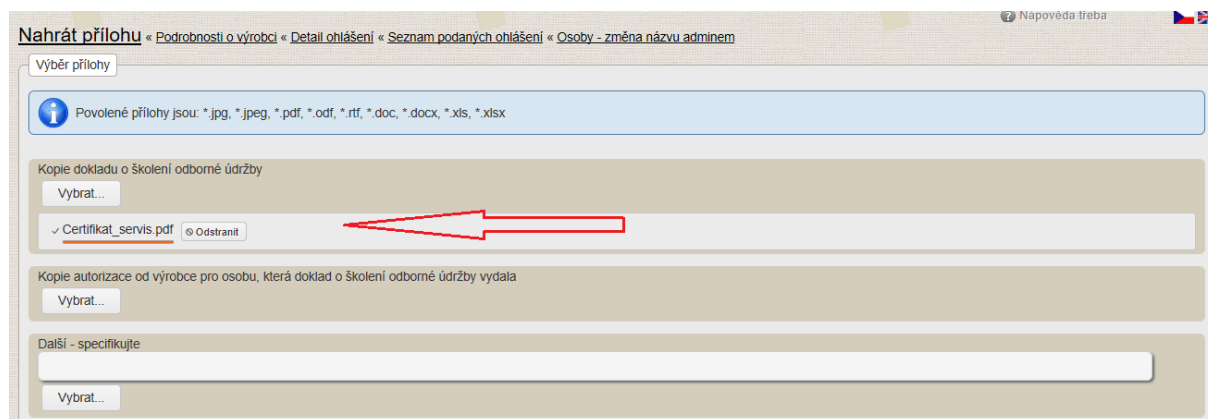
Nápověda třeba

Nahrát přílohu « Podrobnosti o výrobci « Detail ohlášení « Seznam podaných ohlášení « Osoby - změna názvu adminem

Výběr přílohy

Povolené přílohy jsou: *.jpg, *.jpeg, *.pdf, *.odf, *.rtf, *.doc, *.docx, *.xls, *.xlsx

Kopie dokladu o školení odborné údržby

Vybrat...

✓ Certifikat_servis.pdf Odstranit

Kopie autorizace od výrobce pro osobu, která doklad o školení odborné údržby vydala

Vybrat...

Další - specifikujte

Vybrat...